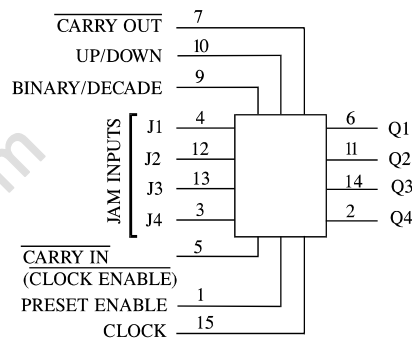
$\overline{\text{CARRY OUT}}$ 7
UP/DOWN 10
BINARY/DECADE 9
JAM INPUTS
J1 4
J2 12
J3 13
J4 3
6 Q1
11 Q2
14 Q3
2 Q4
$\overline{\text{CARRY IN}}$ 5
$\overline{\text{(CLOCK ENABLE)}}$
PRESET ENABLE 1
CLOCK 15